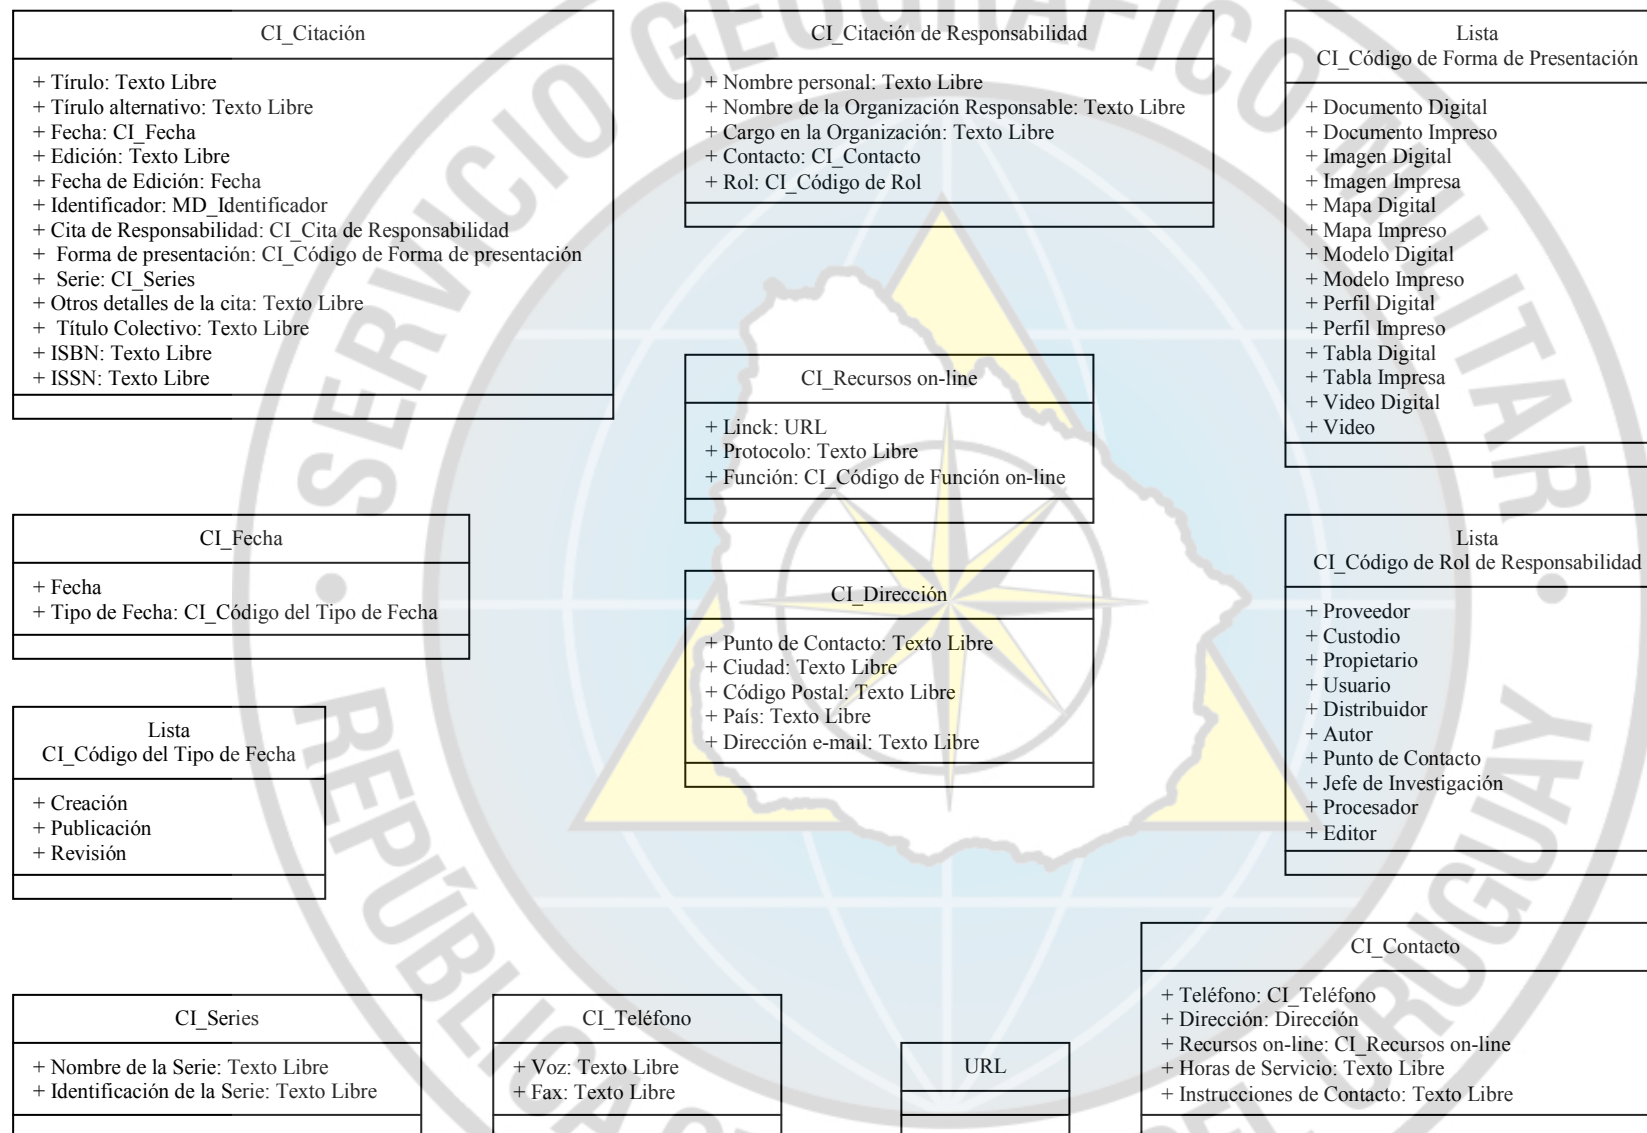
CI_Citación

+ Tírulo: Texto Libre
+ Tírulo alternativo: Texto Libre
+ Fecha: CI_Fecha
+ Edición: Texto Libre
+ Fecha de Edición: Fecha
+ Identificador: MD_Identificador
+ Cita de Responsabilidad: CI_Cita de Responsabilidad
+ Forma de presentación: CI_Código de Forma de presentación
+ Serie: CI_Series
+ Otros detalles de la cita: Texto Libre
+ Título Colectivo: Texto Libre
+ ISBN: Texto Libre
+ ISSN: Texto Libre

CI_Citación de Responsabilidad

+ Nombre personal: Texto Libre
+ Nombre de la Organización Responsable: Texto Libre
+ Cargo en la Organización: Texto Libre
+ Contacto: CI_Contacto
+ Rol: CI_Código de Rol

Lista
CI_Código de Forma de Presentación

+ Documento Digital
+ Documento Impreso
+ Imagen Digital
+ Imagen Impresa
+ Mapa Digital
+ Mapa Impreso
+ Modelo Digital
+ Modelo Impreso
+ Perfil Digital
+ Perfil Impreso
+ Tabla Digital
+ Tabla Impresa
+ Video Digital
+ Video

CI_Recursos on-line

+ Linck: URL
+ Protocolo: Texto Libre
+ Función: CI_Código de Función on-line

CI_Fecha

+ Fecha
+ Tipo de Fecha: CI_Código del Tipo de Fecha

CI_Dirección

+ Punto de Contacto: Texto Libre
+ Ciudad: Texto Libre
+ Código Postal: Texto Libre
+ País: Texto Libre
+ Dirección e-mail: Texto Libre

Lista
CI_Código de Rol de Responsabilidad

+ Proveedor
+ Custodio
+ Propietario
+ Usuario
+ Distribuidor
+ Autor
+ Punto de Contacto
+ Jefe de Investigación
+ Procesador
+ Editor

Lista
CI_Código del Tipo de Fecha

+ Creación
+ Publicación
+ Revisión

CI_Contacto

+ Teléfono: CI_Teléfono
+ Dirección: Dirección
+ Recursos on-line: CI_Recursos on-line
+ Horas de Servicio: Texto Libre
+ Instrucciones de Contacto: Texto Libre

CI_Series

+ Nombre de la Serie: Texto Libre
+ Identificación de la Serie: Texto Libre

CI_Teléfono

+ Voz: Texto Libre
+ Fax: Texto Libre

URL

SERVICIO GEOGRÁFICO MILITAR
REPÚBLICA ORIENTAL DEL URUGUAY